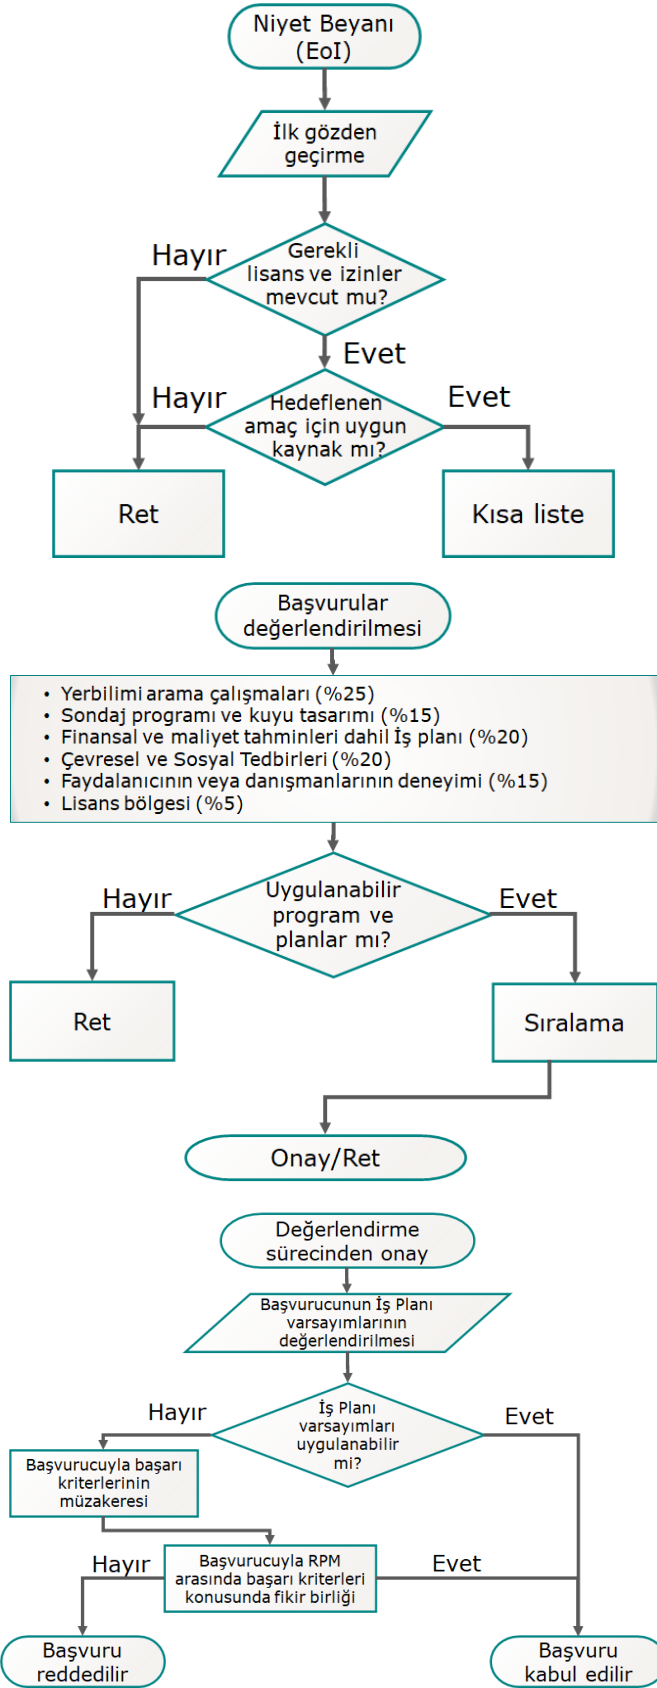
Niyet Beyanı (EoI)

İlk gözden geçirme

Hayır

Gerekli lisans ve izinler mevcut mu?

Evet

Hayır

Hedeflenen amaç için uygun kaynak mı?

Evet

Ret

Kısa liste

Başvurular değerlendirilmesi

• Yerbilimi arama çalışmaları (%25)
• Sondaj programı ve kuyu tasarımı (%15)
• Finansal ve maliyet tahminleri dahil İş planı (%20)
• Çevresel ve Sosyal Tedbirleri (%20)
• Faydalanıcının veya danışmanlarının deneyimi (%15)
• Lisans bölgesi (%5)

Hayır

Uygulanabilir program ve planlar mı?

Evet

Ret

Sıralama

Onay/Ret

Değerlendirme sürecinden onay

Başvurucunun İş Planı varsayımlarının değerlendirilmesi

Hayır

İş Planı varsayımları uygulanabilir mi?

Evet

Başvurucuyla başarı kriterlerinin müzakeresi

Hayır

Başvurucuyla RPM arasında başarı kriterleri konusunda fikir birliği

Evet

Başvuru reddedilir

Başvuru kabul edilir